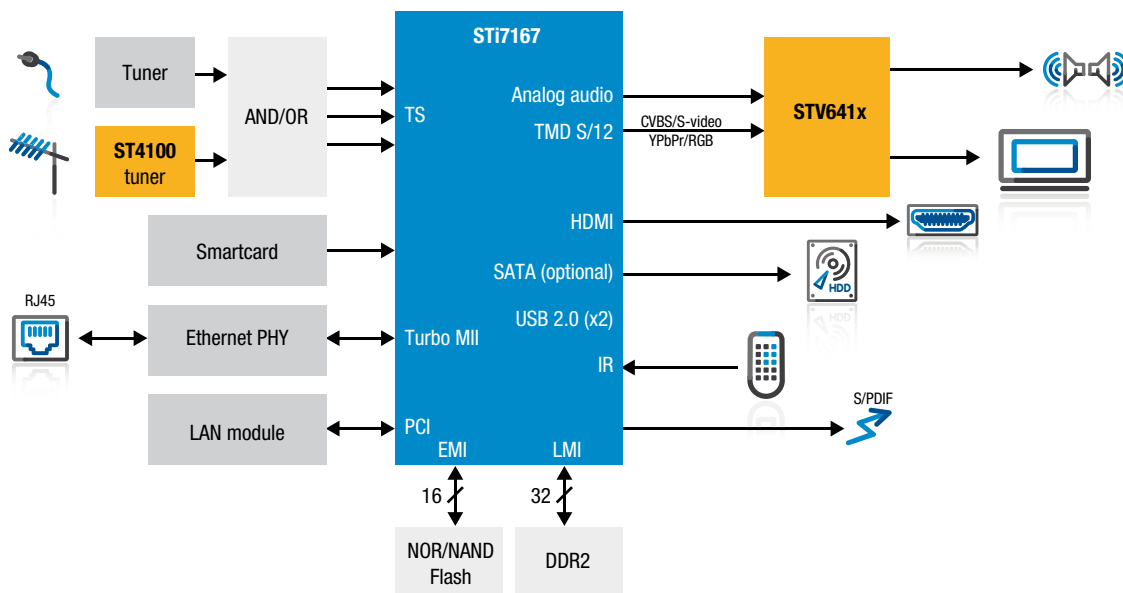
Tuner

ST4100
tuner

AND/OR

STi7167

TS

Analog audio

TMD S/12

CVBS/S-video
YPbPr/RGB

STV641x

HDMI

Smartcard

SATA (optional)

HDD

RJ45

Ethernet PHY

Turbo MII

USB 2.0 (x2)

IR

LAN module

PCI

S/PDIF

EMI

LMI

16

32

NOR/NAND
Flash

DDR2